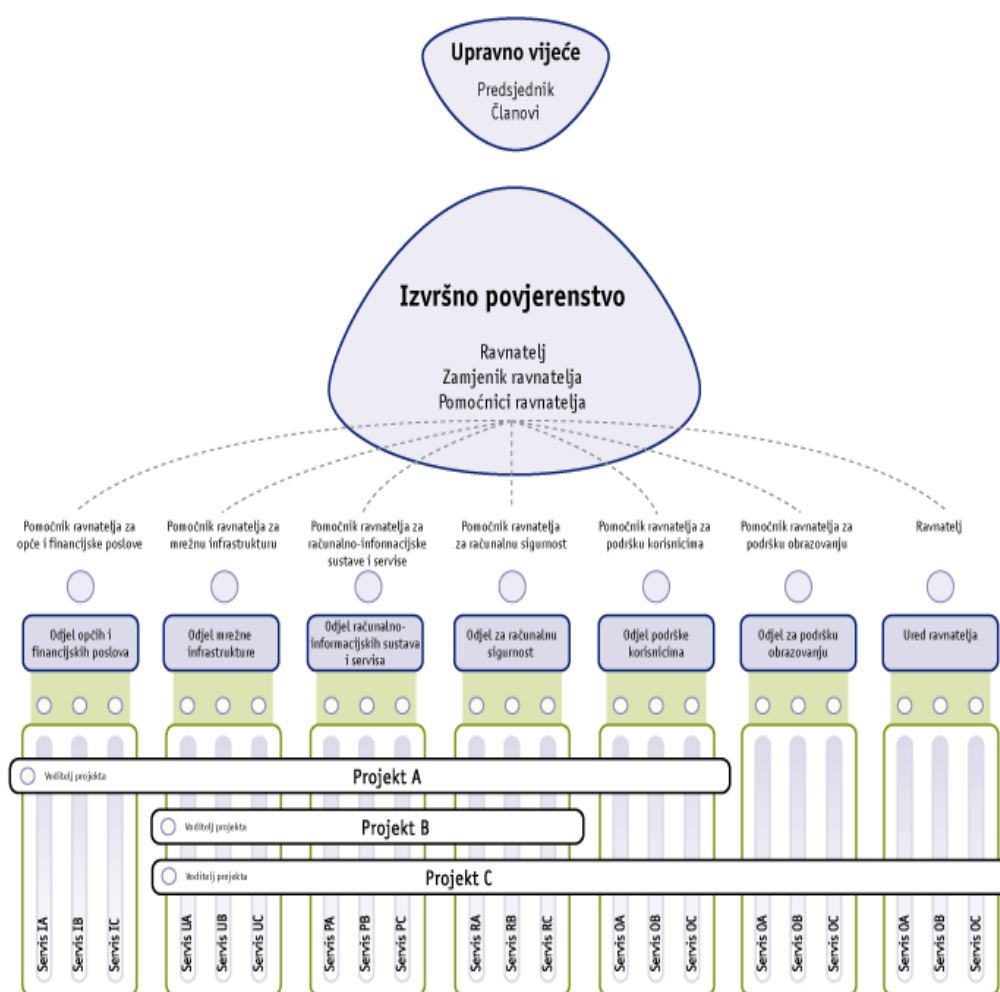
Upravno vijeće

Predsjednik
Članovi

Izvršno povjerenstvo

Ravnatelj
Zamjenik ravnatelja
Pomoćnici ravnatelja

Pomoćnik ravnatelja za opće i financijske poslove

Pomoćnik ravnatelja za mrežnu infrastrukturu

Pomoćnik ravnatelja za računalno-informacijske sustave i servise

Pomoćnik ravnatelja za računalnu sigurnost

Pomoćnik ravnatelja za podršku korisnicima

Pomoćnik ravnatelja za podršku obrazovanju

Ravnatelj

Odjel općih i financijskih poslova

Odjel mrežne infrastrukture

Odjel računalno-informacijskih sustava i servisa

Odjel za računalnu sigurnost

Odjel podrške korisnicima

Odjel za podršku obrazovanju

Ured ravnatelja

Voditelj projekta
Projekt A

Voditelj projekta
Projekt B

Voditelj projekta
Projekt C

Servis IA
Servis IB
Servis IC
Servis UA
Servis UB
Servis UC
Servis PA
Servis PB
Servis PC
Servis RA
Servis RB
Servis RC
Servis OA
Servis OB
Servis OC
Servis OA
Servis OB
Servis OC
Servis OA
Servis OB
Servis OC